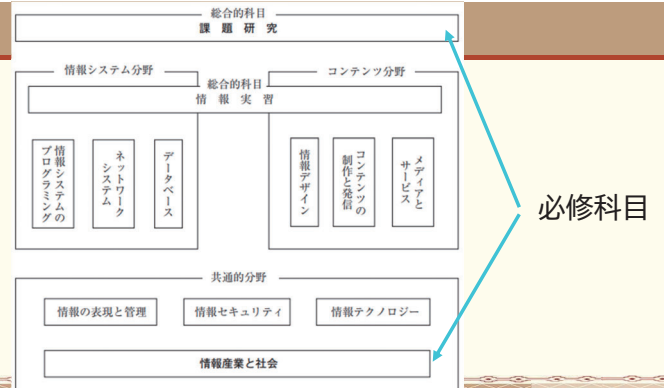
総合的科目
課題研究

情報システム分野

コンテンツ分野

総合的科目
情報実習

情報システムのプログラミング

ネットワークシステム

データベース

情報デザイン

コンテンツの制作と発信

メディアとサービス

必修科目

共通的分野

情報の表現と管理

情報セキュリティ

情報テクノロジー

情報産業と社会